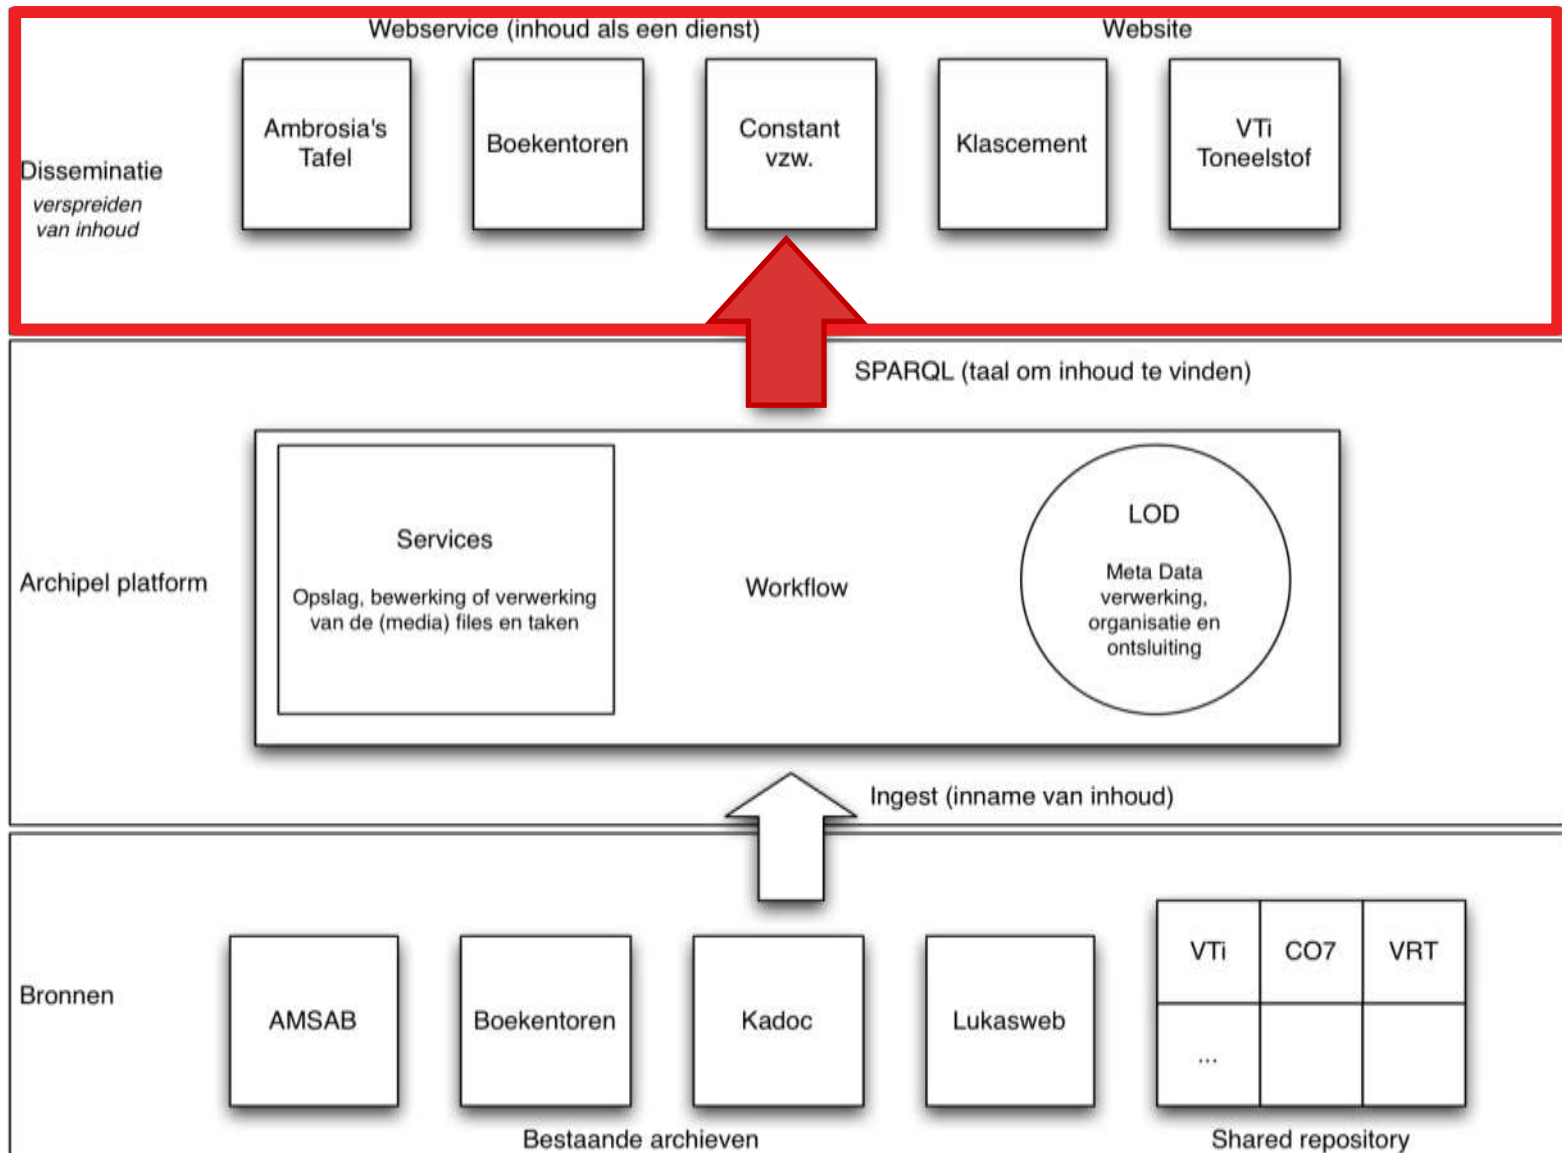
Webservice (inhoud als een dienst)

Website

Disseminatie
verspreiden van inhoud

Ambrosia's Tafel

Boekentoren

Constant vzw.

Klascement

VTi Toneelstof

SPARQL (taal om inhoud te vinden)

Archipel platform

Services

Opslag, bewerking of verwerking van de (media) files en taken

Workflow

LOD

Meta Data verwerking, organisatie en ontsluiting

Ingest (inname van inhoud)

Bronnen

AMSAB

Boekentoren

Kadoc

Lukasweb

| VTi | CO7 | VRT |
|---|---|---|
| ... | | |

Bestaande archieven

Shared repository